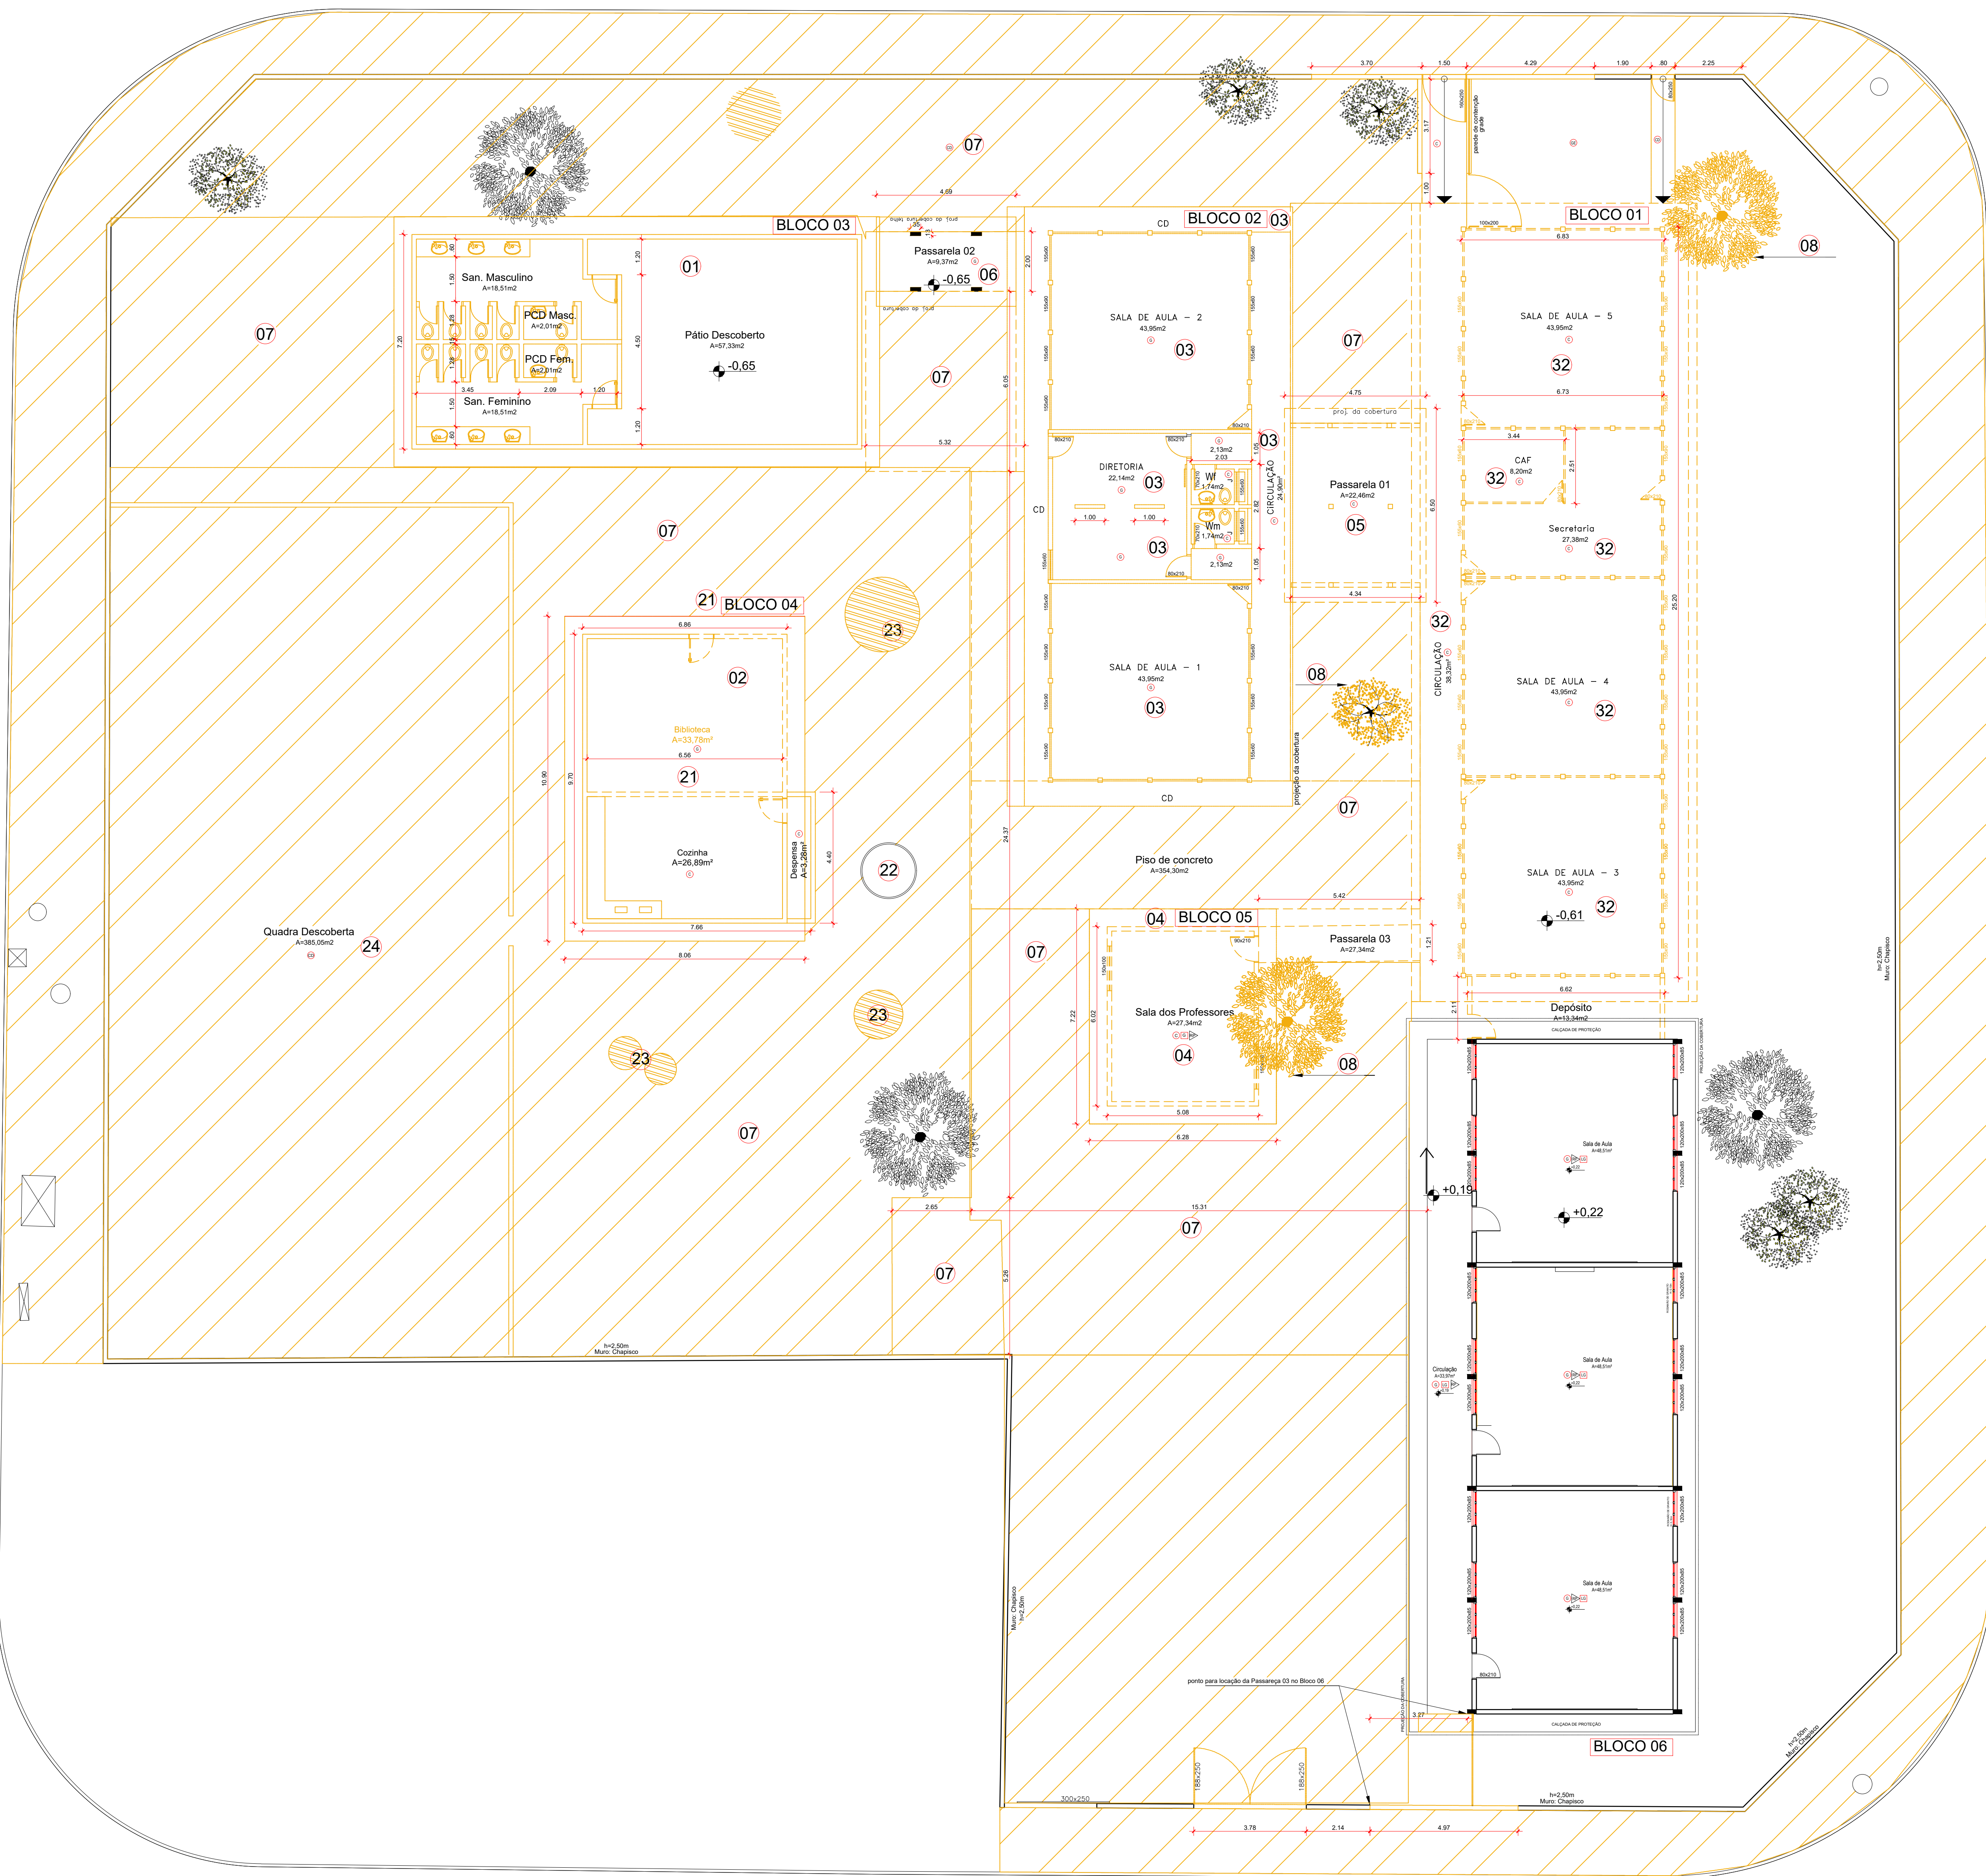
3.70 1.50 4.29 1.90 .80 2.25

07

BLOCO 03

01

San. Masculino
A=18,51m2

PCD Masc.
A=2,01m2

PCD Fem.
A=2,01m2

San. Feminino
A=18,51m2

3.45 2.09 1.20

Pátio Descoberto
A=57,33m2
-0,65

4.69

Passarela 02
A=9,37m2
-0,65
06

proj. da cobertura

07

07

5.32

BLOCO 02 03

CD

SALA DE AULA – 2
43,95m2
03

DIRETORIA
22,14m2
03

03

2,13m2
2.03
Wf
1,74m2
Wm
1,74m2
2,13m2

CIRCULAÇÃO
24,90m2

CD

SALA DE AULA – 1
43,95m2
03

CD

07

4.75
proj. da cobertura

Passarela 01
A=22,46m2
05

4.34

BLOCO 01

08

6.83

SALA DE AULA – 5
43,95m2
32

6.73

3.44
CAF
8,20m2
32

Secretaria
27,38m2
32

32

CIRCULAÇÃO
38,32m²

SALA DE AULA – 4
43,95m2
32

SALA DE AULA – 3
43,95m2
-0,61
32

08

07

07

21 BLOCO 04

6.86

02

Biblioteca
A=33,78m²
6.56
21

Cozinha
A=26,89m²

Despensa
A=3,28m²

7.66
8.06

23

22

Quadra Descoberta
A=385,05m2
24

Piso de concreto
A=354,30m2

5.42

04 BLOCO 05

Passarela 03
A=27,34m2

Sala dos Professores
A=27,34m2
04

5.08
6.28

08

07

6.62
Depósito
A=13,34m2

23

23

07

2.65
15.31
07

+0,19
+0,22

Sala de Aula
A=48,51m²

Sala de Aula
A=48,51m²

Circulação
A=33,97m²

Sala de Aula
A=48,51m²

07

h=2,50m
Muro: Chapisco

Muro: Chapisco
h=2,50m

h=2,50m
Muro: Chapisco

h=2,50m
Muro: Chapisco

ponto para locação da Passareça 03 no Bloco 06

3.27

BLOCO 06

300x250
185x250
185x250

h=2,50m
Muro: Chapisco

3.78 2.14 4.97